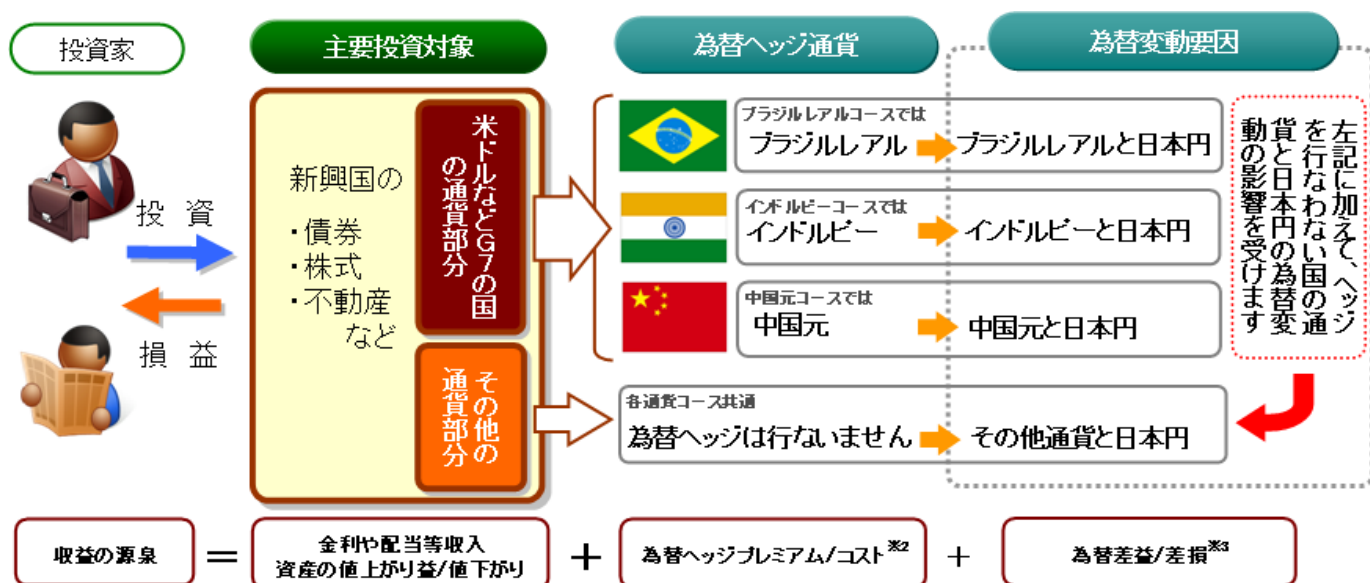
投資家

主要投資対象

為替ヘッジ通貨

為替変動要因

投資

損益

新興国の

・債券
・株式
・不動産
など

米ドルなどG7の国の通貨部分

その他の通貨部分

ブラジルレアルコースでは
ブラジルレアル
ブラジルレアルと日本円

インドルピーコースでは
インドルピー
インドルピーと日本円

中国元コースでは
中国元
中国元と日本円

各通貨コース共通
為替ヘッジは行ないません
その他通貨と日本円

左記に加えて、ヘッジを行なわない国の通貨と日本円の為替変動の影響を受けます

収益の源泉 ＝ 金利や配当等収入 資産の値上がり益/値下がり ＋ 為替ヘッジプレミアム/コスト$^{※2}$ ＋ 為替差益/差損$^{※3}$